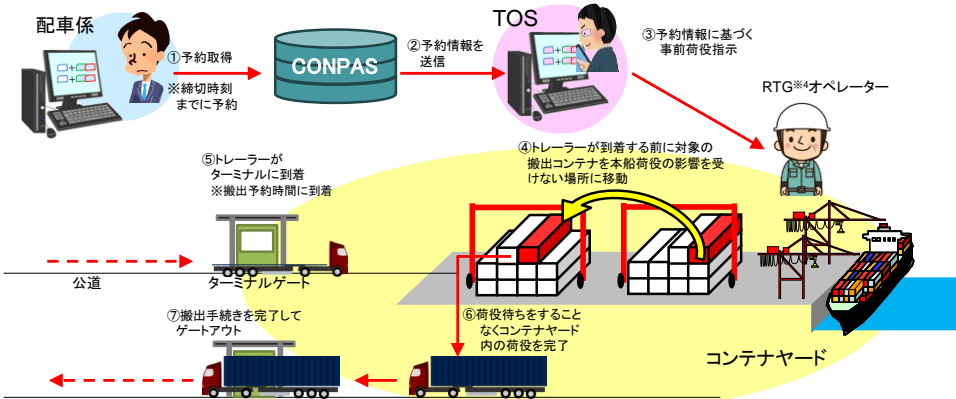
配車係

①予約取得

※締切時刻までに予約

CONPAS

②予約情報を送信

TOS

③予約情報に基づく事前荷役指示

RTG※4オペレーター

⑤トレーラーがターミナルに到着
※搬出予約時間に到着

④トレーラーが到着する前に対象の搬出コンテナを本船荷役の影響を受けない場所に移動

公道

ターミナルゲート

⑦搬出手続きを完了してゲートアウト

⑥荷役待ちをすることなくコンテナヤード内の荷役を完了

コンテナヤード